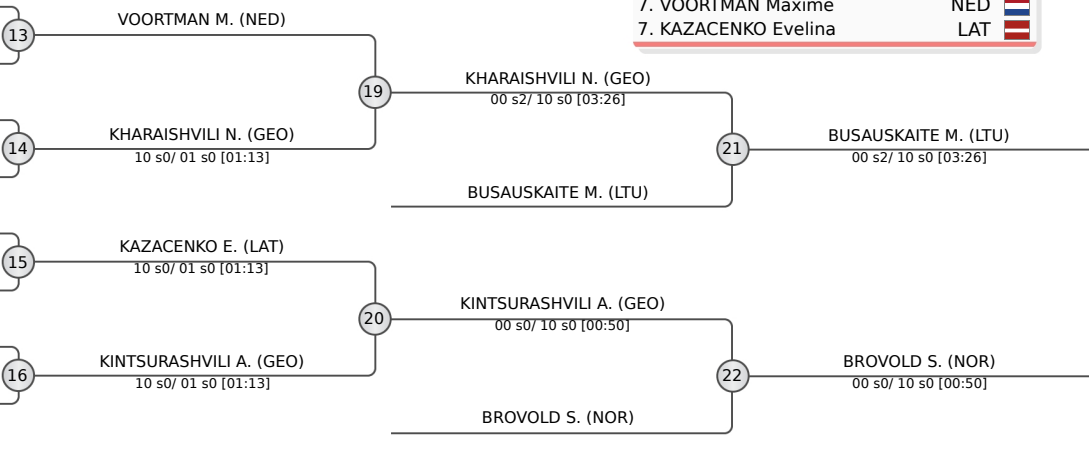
7. VOORTMAN Maxime NED
7. KAZACENKO Evelina LAT

13
VOORTMAN M. (NED)

14
KHARAISHVILI N. (GEO)
10 s0/ 01 s0 [01:13]

19
KHARAISHVILI N. (GEO)
00 s2/ 10 s0 [03:26]

BUSAUSKAITE M. (LTU)

21
BUSAUSKAITE M. (LTU)
00 s2/ 10 s0 [03:26]

15
KAZACENKO E. (LAT)
10 s0/ 01 s0 [01:13]

16
KINTSURASHVILI A. (GEO)
10 s0/ 01 s0 [01:13]

20
KINTSURASHVILI A. (GEO)
00 s0/ 10 s0 [00:50]

BROVOLD S. (NOR)

22
BROVOLD S. (NOR)
00 s0/ 10 s0 [00:50]